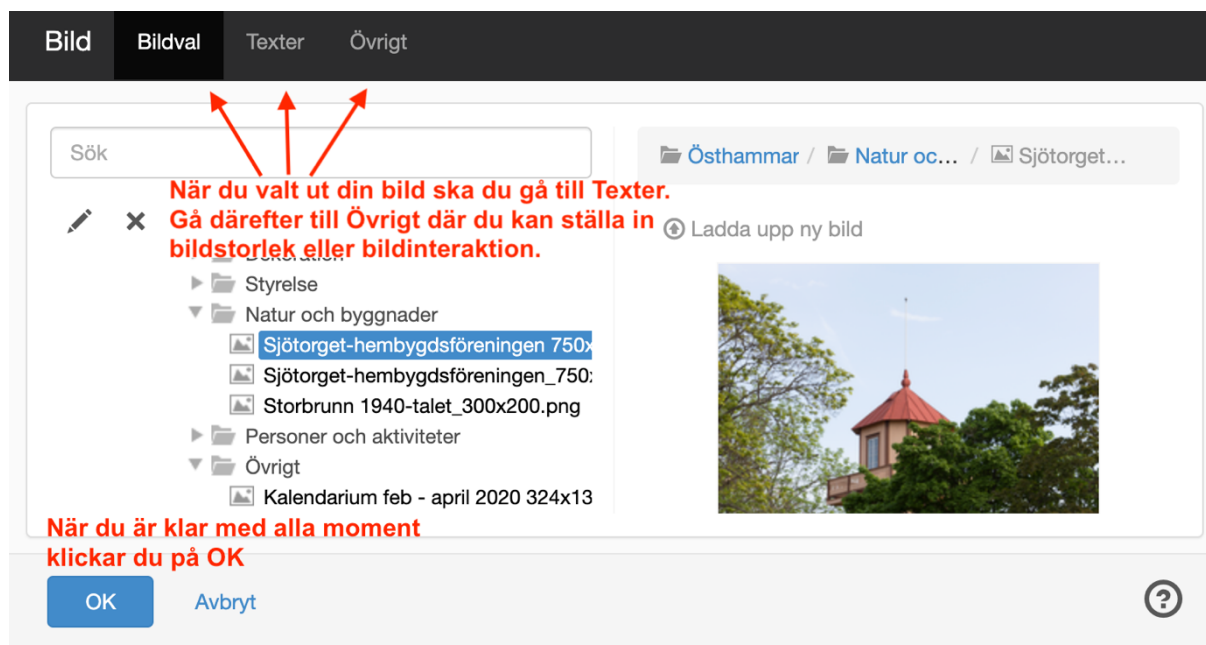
Bild Bildval Texter Övrigt

Sök

Östhammar / Natur oc… / Sjötorget…

När du valt ut din bild ska du gå till Texter. Gå därefter till Övrigt där du kan ställa in bildstorlek eller bildinteraktion.

Ladda upp ny bild

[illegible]
Styrelse
Natur och byggnader
Sjötorget-hembygdsföreningen 750x
Sjötorget-hembygdsföreningen_750:
Storbrunn 1940-talet_300x200.png
Personer och aktiviteter
Övrigt
Kalendarium feb - april 2020 324x13

När du är klar med alla moment klickar du på OK

OK Avbryt

?